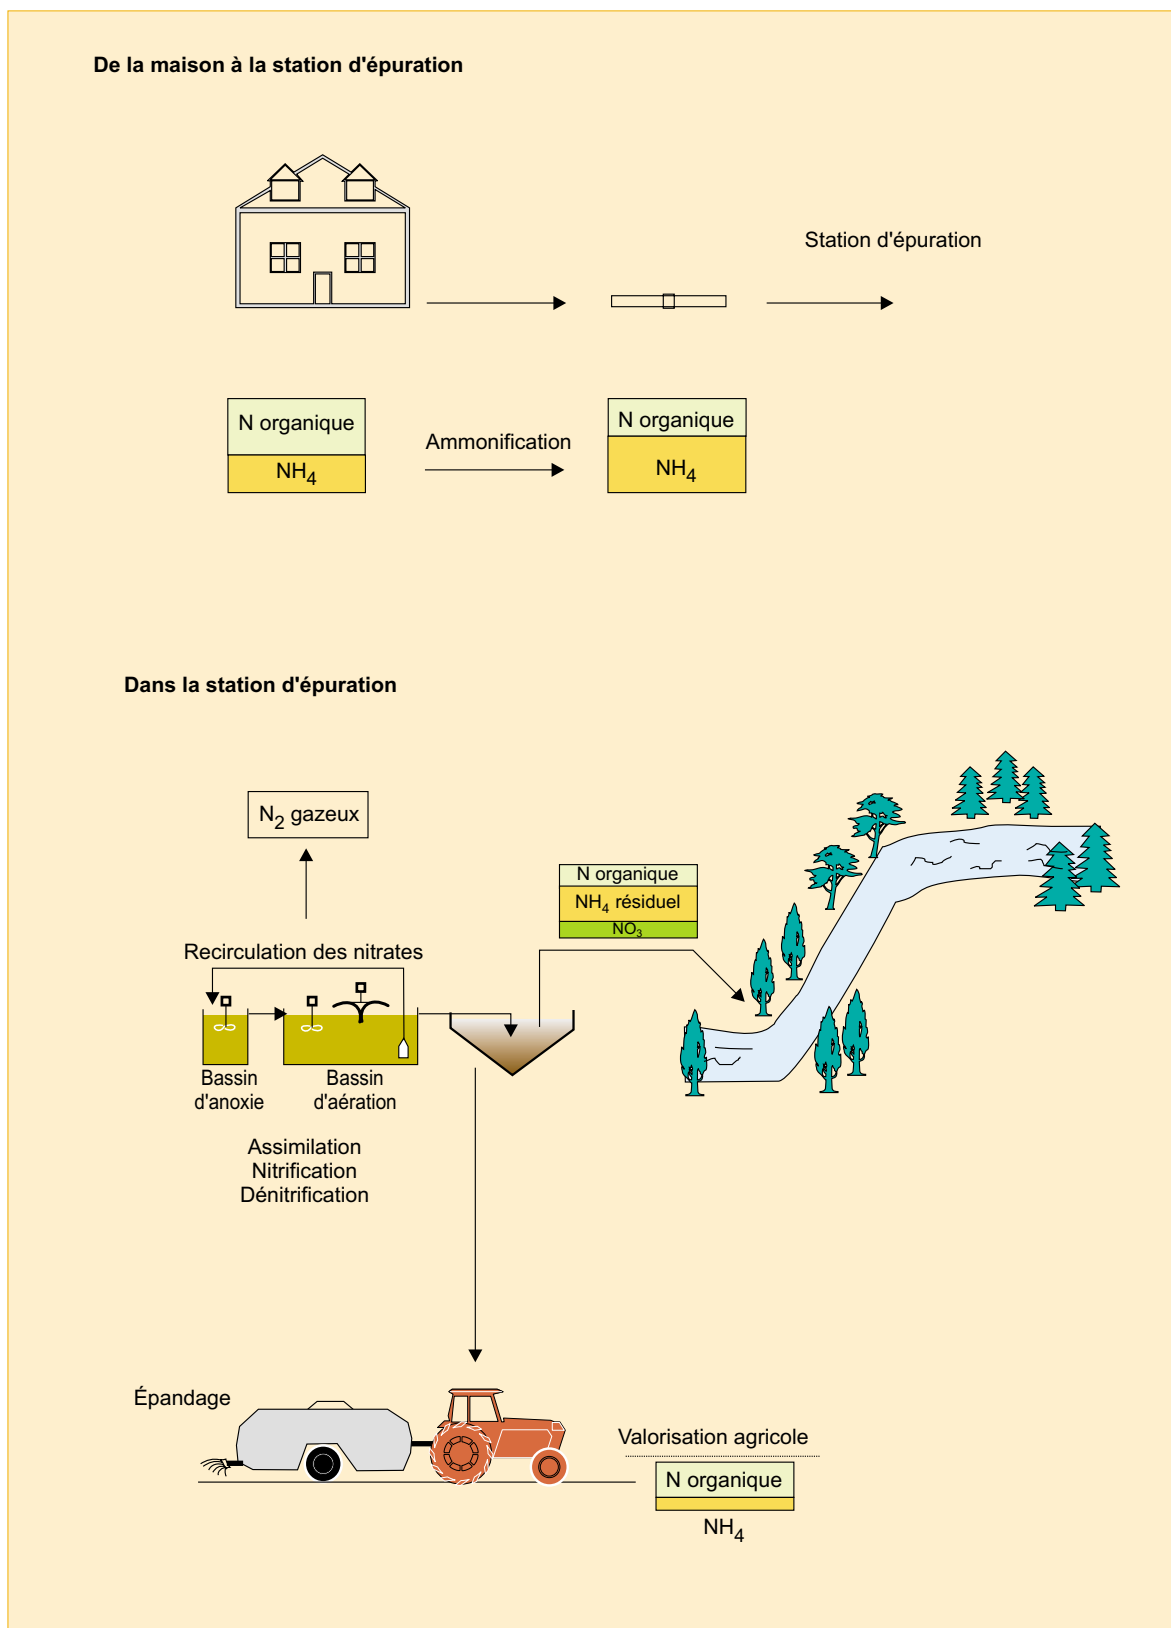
De la maison à la station d'épuration

Station d'épuration

N organique
$NH_4$

Ammonification

N organique
$NH_4$

Dans la station d'épuration

$N_2$ gazeux

Recirculation des nitrates

N organique
$NH_4$ résiduel
$NO_3$

Bassin d'anoxie

Bassin d'aération

Assimilation
Nitrification
Dénitrification

Épandage

Valorisation agricole

N organique
$NH_4$